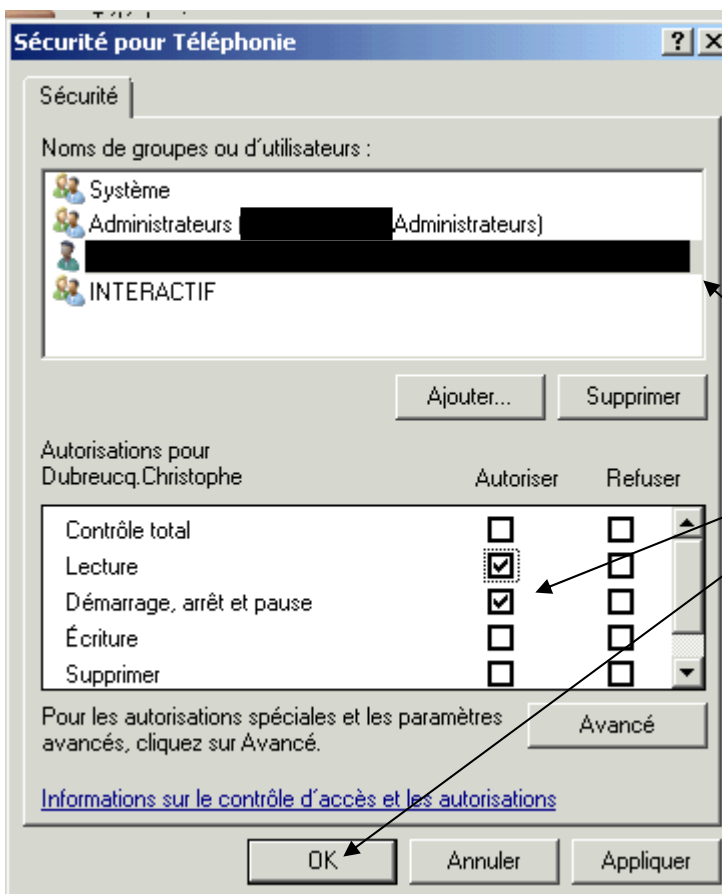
Sécurité pour Téléphonie

? X

Sécurité

Noms de groupes ou d'utilisateurs :

Système

Administrateurs ([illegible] Administrateurs)

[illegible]

INTERACTIF

Ajouter...

Supprimer

Autorisations pour Dubreucq.Christophe

Autoriser

Refuser

| | Autoriser | Refuser |
|---|---|---|
| Contrôle total | ☐ | ☐ |
| Lecture | ☑ | ☐ |
| Démarrage, arrêt et pause | ☑ | ☐ |
| Écriture | ☐ | ☐ |
| Supprimer | ☐ | ☐ |

Pour les autorisations spéciales et les paramètres avancés, cliquez sur Avancé.

Avancé

Informations sur le contrôle d'accès et les autorisations

OK

Annuler

Appliquer